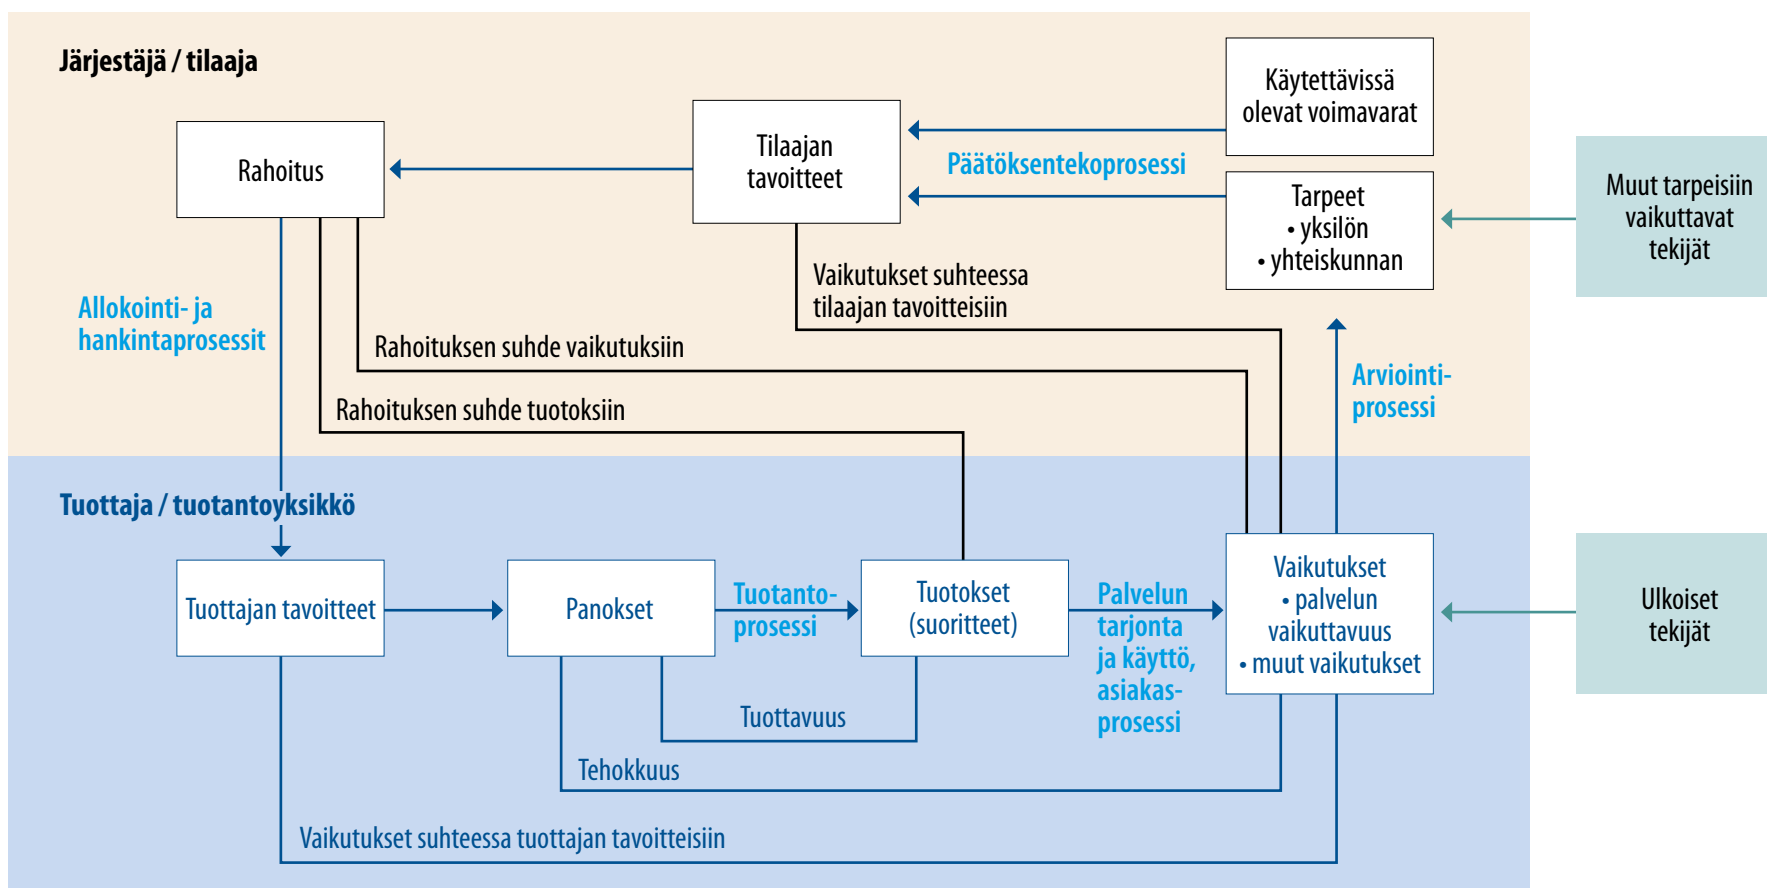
Järjestäjä / tilaaja

Käytettävissä olevat voimavarat

Tilaajan tavoitteet

Rahoitus

Päätöksentekoprosessi

Tarpeet
• yksilön
• yhteiskunnan

Muut tarpeisiin vaikuttavat tekijät

Vaikutukset suhteessa tilaajan tavoitteisiin

Allokointi- ja hankintaprosessit

Rahoituksen suhde vaikutuksiin

Arviointiprosessi

Rahoituksen suhde tuotoksiin

Tuottaja / tuotantoyksikkö

Tuottajan tavoitteet

Panokset

Tuotantoprosessi

Tuotokset (suoritteet)

Palvelun tarjonta ja käyttö, asiakasprosessi

Vaikutukset
• palvelun vaikuttavuus
• muut vaikutukset

Ulkoiset tekijät

Tuottavuus

Tehokkuus

Vaikutukset suhteessa tuottajan tavoitteisiin